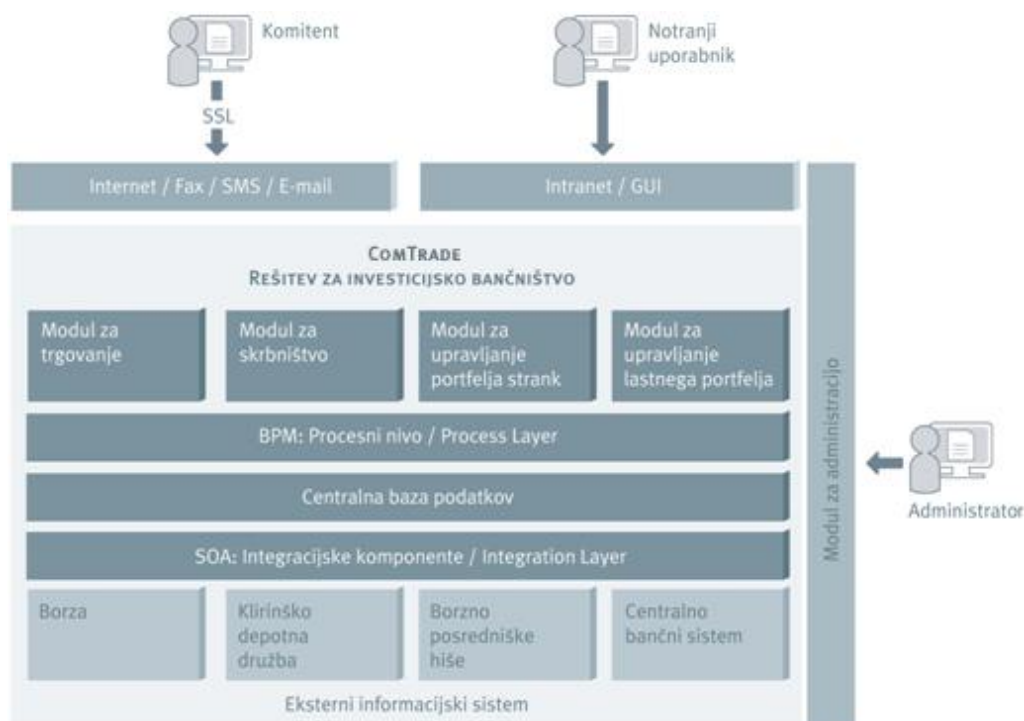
Komitent

Notranji uporabnik

SSL

Internet / Fax / SMS / E-mail

Intranet / GUI

ComTrade
Rešitev za investicijsko bančništvo

Modul za trgovanje

Modul za skrbništvo

Modul za upravljanje portfelja strank

Modul za upravljanje lastnega portfelja

BPM: Procesni nivo / Process Layer

Centralna baza podatkov

SOA: Integracijske komponente / Integration Layer

Borza

Klirinško depotna družba

Borzno posredniške hiše

Centralno bančni sistem

Eksterni informacijski sistem

Modul za administracijo

Administrator